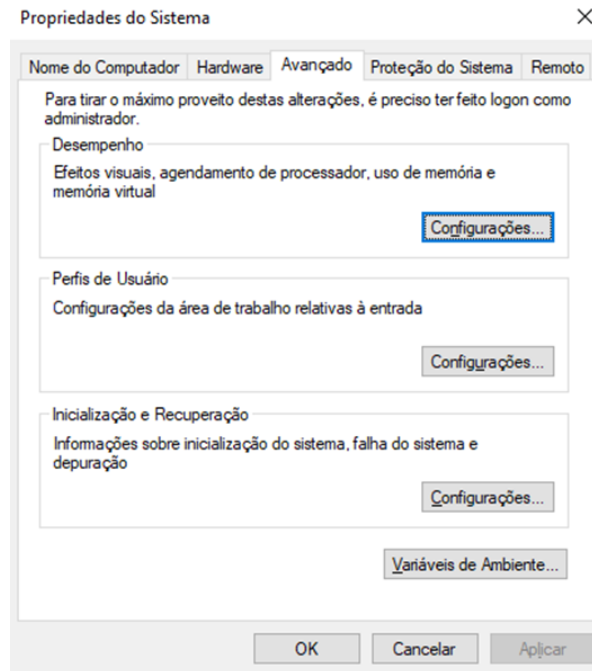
Propriedades do Sistema

×

Nome do Computador | Hardware | Avançado | Proteção do Sistema | Remoto

Para tirar o máximo proveito destas alterações, é preciso ter feito logon como administrador.

Desempenho

Efeitos visuais, agendamento de processador, uso de memória e memória virtual

Configurações...

Perfis de Usuário

Configurações da área de trabalho relativas à entrada

Configurações...

Inicialização e Recuperação

Informações sobre inicialização do sistema, falha do sistema e depuração

Configurações...

Variáveis de Ambiente...

OK | Cancelar | Aplicar